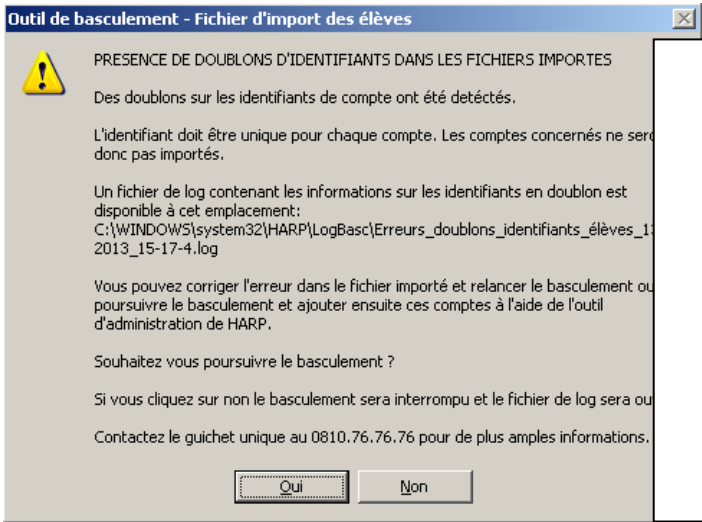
Outil de basculement - Fichier d'import des élèves

PRESENCE DE DOUBLONS D'IDENTIFIANTS DANS LES FICHIERS IMPORTES

Des doublons sur les identifiants de compte ont été détectés.

L'identifiant doit être unique pour chaque compte. Les comptes concernés ne sero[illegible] donc pas importés.

Un fichier de log contenant les informations sur les identifiants en doublon est disponible à cet emplacement: C:\WINDOWS\system32\HARP\LogBasc\Erreurs_doublons_identifiants_élèves_1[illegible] 2013_15-17-4.log

Vous pouvez corriger l'erreur dans le fichier importé et relancer le basculement ou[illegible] poursuivre le basculement et ajouter ensuite ces comptes à l'aide de l'outil d'administration de HARP.

Souhaitez vous poursuivre le basculement ?

Si vous cliquez sur non le basculement sera interrompu et le fichier de log sera ou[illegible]

Contactez le guichet unique au 0810.76.76.76 pour de plus amples informations.

Oui

Non